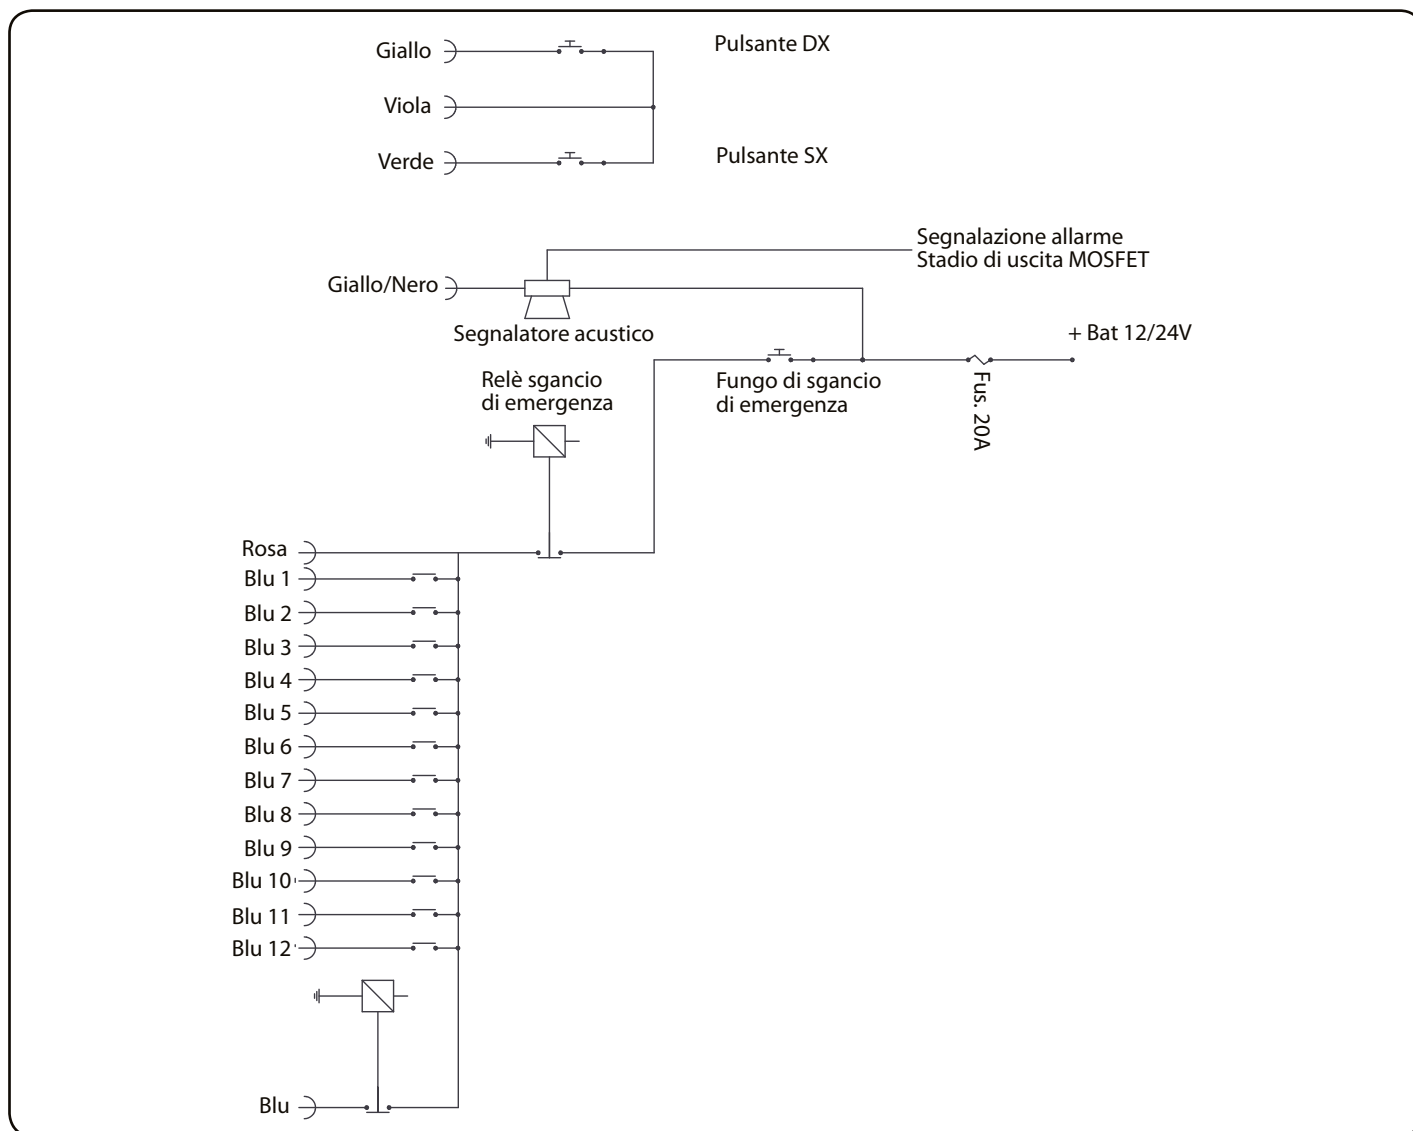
Giallo

Pulsante DX

Viola

Verde

Pulsante SX

Segnalazione allarme
Stadio di uscita MOSFET

Giallo/Nero

Segnalatore acustico

+ Bat 12/24V

Relè sgancio di emergenza

Fungo di sgancio di emergenza

Fus. 20A

Rosa
Blu 1
Blu 2
Blu 3
Blu 4
Blu 5
Blu 6
Blu 7
Blu 8
Blu 9
Blu 10
Blu 11
Blu 12

Blu